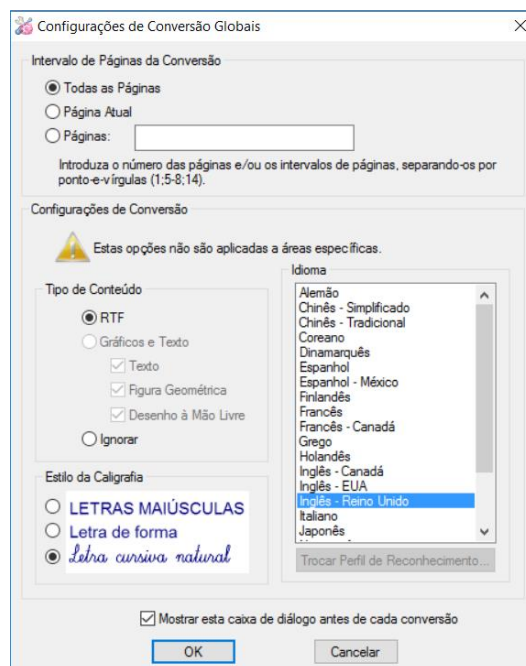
Configurações de Conversão Globais

Intervalo de Páginas da Conversão

Todas as Páginas

Página Atual

Páginas:

Introduza o número das páginas e/ou os intervalos de páginas, separando-os por ponto-e-vírgulas (1;5-8;14).

Configurações de Conversão

Estas opções não são aplicadas a áreas específicas.

Tipo de Conteúdo

RTF

Gráficos e Texto

Texto

Figura Geométrica

Desenho à Mão Livre

Ignorar

Idioma

Alemão
Chinês - Simplificado
Chinês - Tradicional
Coreano
Dinamarquês
Espanhol
Espanhol - México
Finlandês
Francês
Francês - Canadá
Grego
Holandês
Inglês - Canadá
Inglês - EUA
Inglês - Reino Unido
Italiano
Japonês

Trocar Perfil de Reconhecimento...

Estilo da Caligrafia

LETRAS MAIÚSCULAS

Letra de forma

Letra cursiva natural

Mostrar esta caixa de diálogo antes de cada conversão

OK

Cancelar